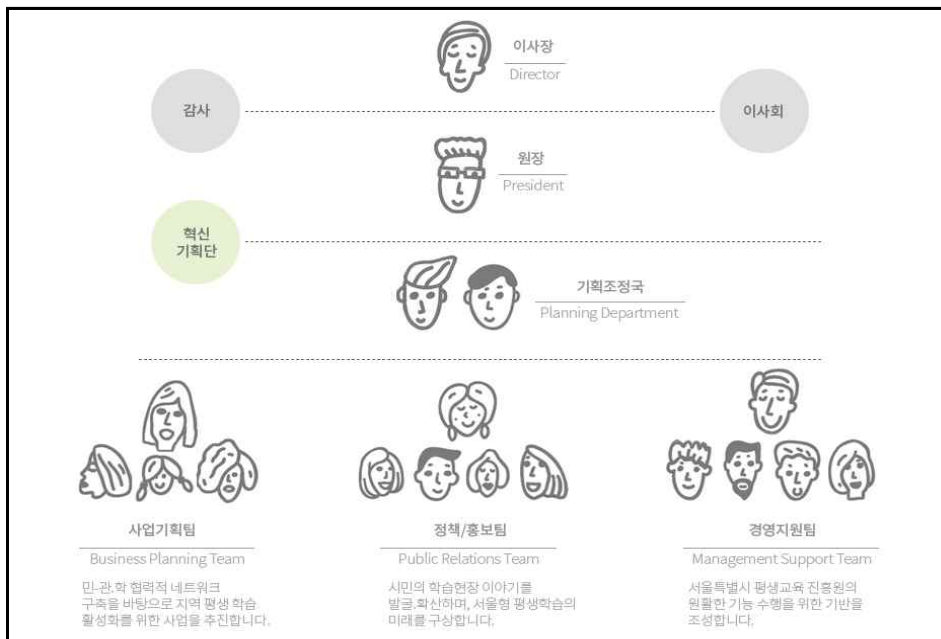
이사장
Director

감사

이사회

원장
President

혁신
기획단

기획조정국
Planning Department

사업기획팀
Business Planning Team
민·관·학 협력적 네트워크 구축을 바탕으로 지역 평생 학습 활성화를 위한 사업을 추진합니다.

정책/홍보팀
Public Relations Team
시민의 학습현장 이야기를 발굴·확산하며, 서울형 평생학습의 미래를 구상합니다.

경영지원팀
Management Support Team
서울특별시 평생교육 진흥원의 원활한 기능 수행을 위한 기반을 조성합니다.